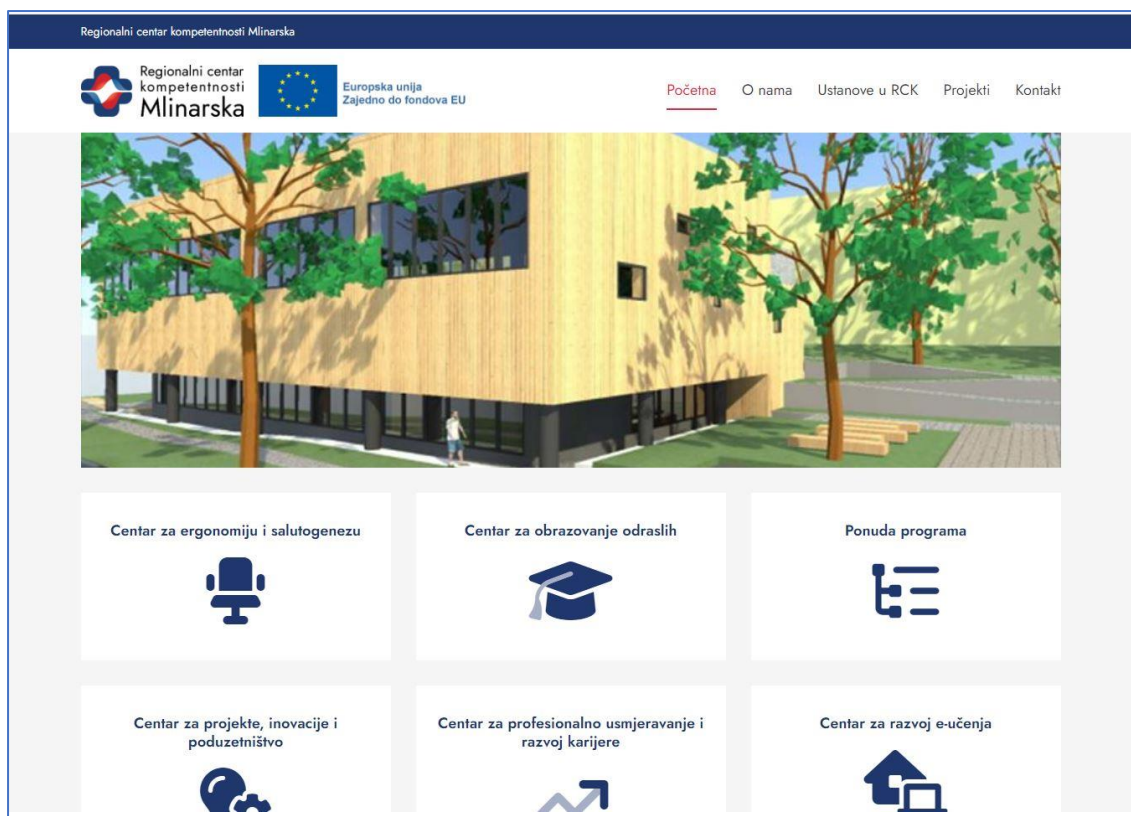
Regionalni centar kompetentnosti Mlinarska

Regionalni centar kompetentnosti Mlinarska

Europska unija
Zajedno do fondova EU

Početna O nama Ustanove u RCK Projekti Kontakt

Centar za ergonomiju i salutogenezu

Centar za obrazovanje odraslih

Ponuda programa

Centar za projekte, inovacije i poduzetništvo

Centar za profesionalno usmjeravanje i razvoj karijere

Centar za razvoj e-učenja